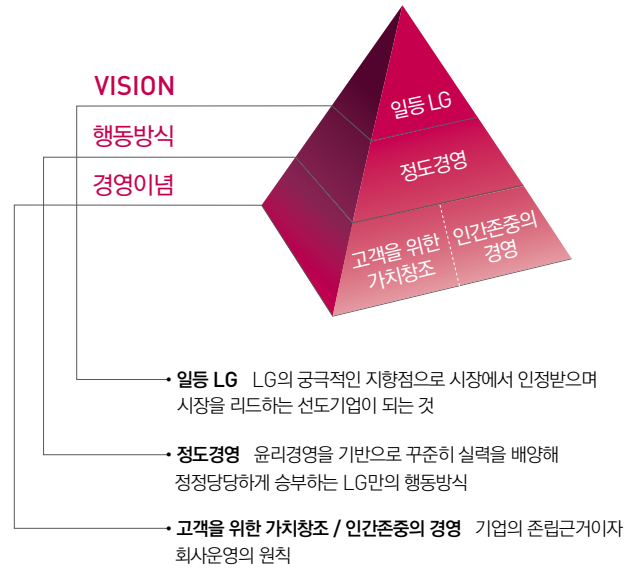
VISION

행동방식

경영이념

일등 LG

정도경영

고객을 위한 가치창조

인간존중의 경영

• **일등 LG** LG의 궁극적인 지향점으로 시장에서 인정받으며 시장을 리드하는 선도기업이 되는 것

• **정도경영** 윤리경영을 기반으로 꾸준히 실력을 배양해 정정당당하게 승부하는 LG만의 행동방식

• **고객을 위한 가치창조 / 인간존중의 경영** 기업의 존립근거이자 회사운영의 원칙